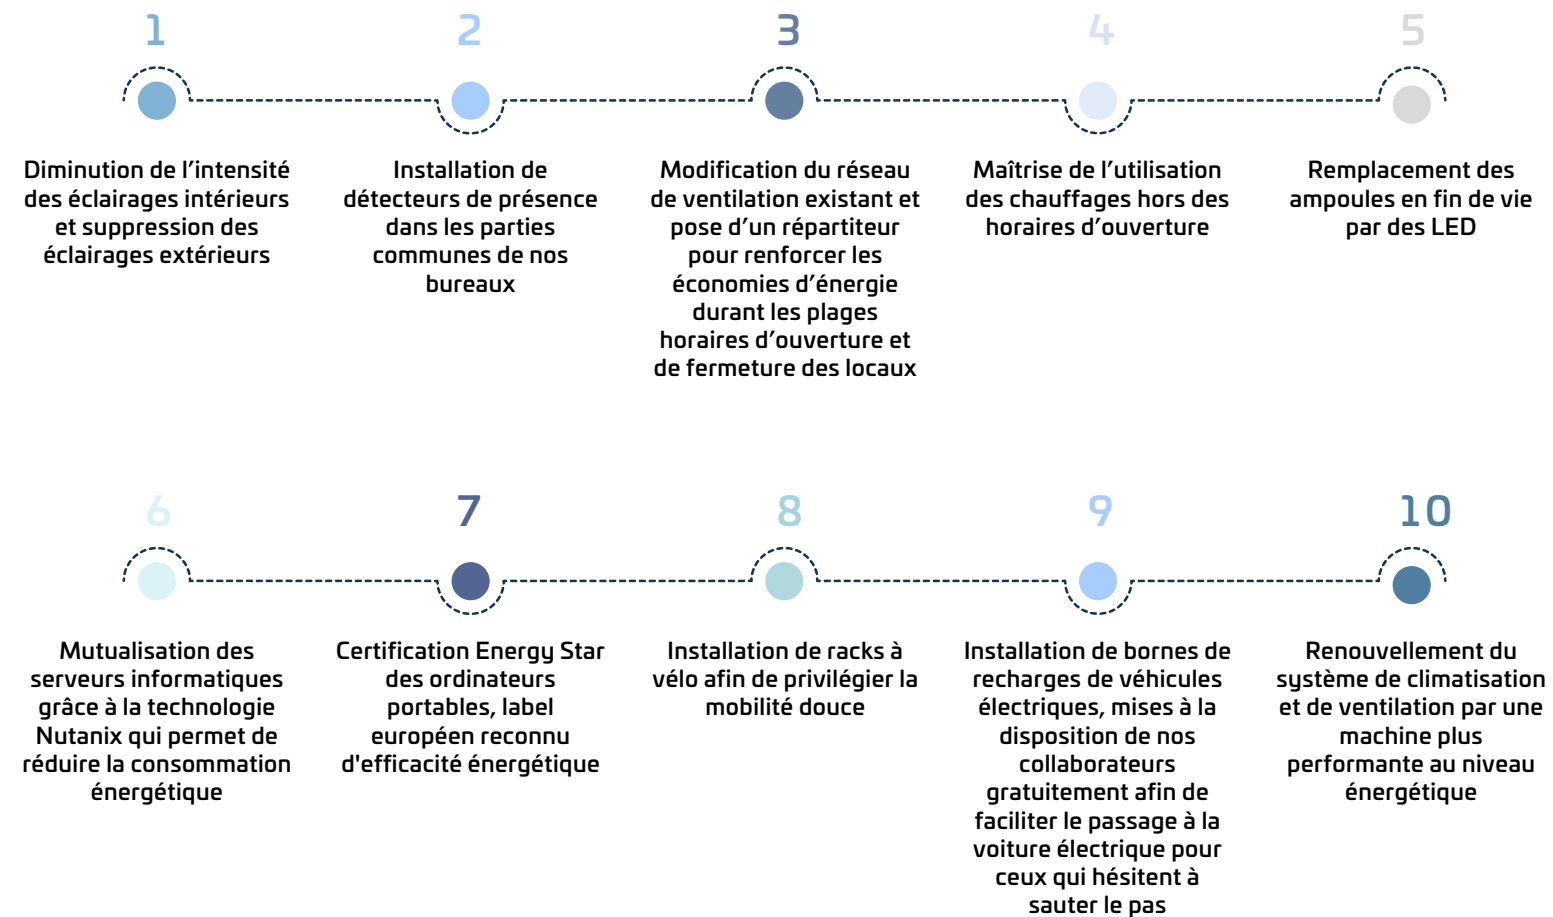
1

Diminution de l’intensité des éclairages intérieurs et suppression des éclairages extérieurs

2

Installation de détecteurs de présence dans les parties communes de nos bureaux

3

Modification du réseau de ventilation existant et pose d’un répartiteur pour renforcer les économies d’énergie durant les plages horaires d’ouverture et de fermeture des locaux

4

Maîtrise de l’utilisation des chauffages hors des horaires d’ouverture

5

Remplacement des ampoules en fin de vie par des LED

6

Mutualisation des serveurs informatiques grâce à la technologie Nutanix qui permet de réduire la consommation énergétique

7

Certification Energy Star des ordinateurs portables, label européen reconnu d'efficacité énergétique

8

Installation de racks à vélo afin de privilégier la mobilité douce

9

Installation de bornes de recharges de véhicules électriques, mises à la disposition de nos collaborateurs gratuitement afin de faciliter le passage à la voiture électrique pour ceux qui hésitent à sauter le pas

10

Renouvellement du système de climatisation et de ventilation par une machine plus performante au niveau énergétique